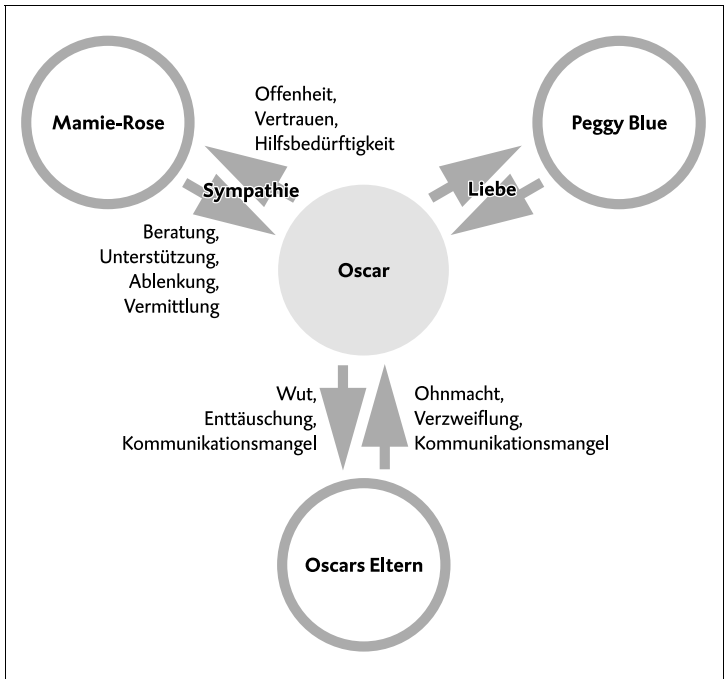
Mamie-Rose

Offenheit,
Vertrauen,
Hilfsbedürftigkeit

Peggy Blue

Sympathie

Liebe

Beratung,
Unterstützung,
Ablenkung,
Vermittlung

Oscar

Wut,
Enttäuschung,
Kommunikationsmangel

Ohnmacht,
Verzweiflung,
Kommunikationsmangel

Oscars Eltern